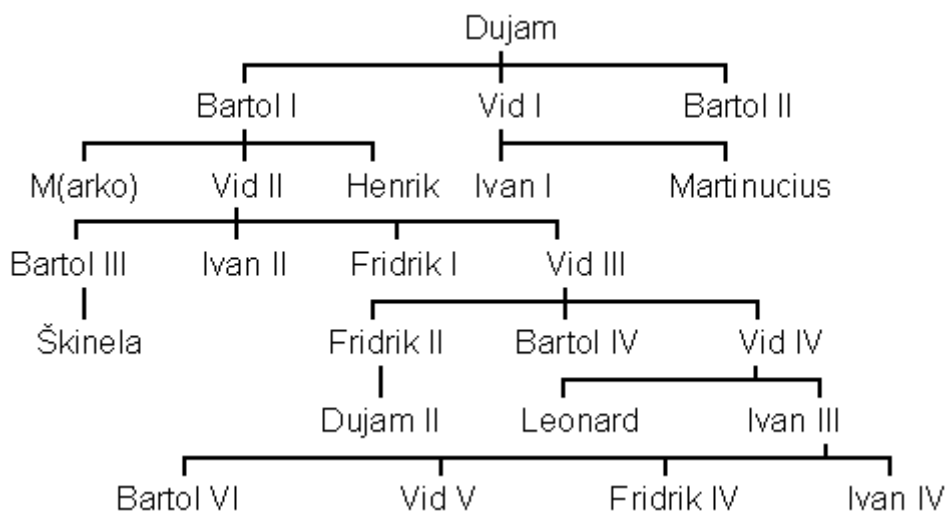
Dujam

Bartol I
Vid I
Bartol II

M(arko)
Vid II
Henrik
Ivan I
Martinucius

Bartol III
Ivan II
Fridrik I
Vid III

Škinela
Fridrik II
Bartol IV
Vid IV

Dujam II
Leonard
Ivan III

Bartol VI
Vid V
Fridrik IV
Ivan IV